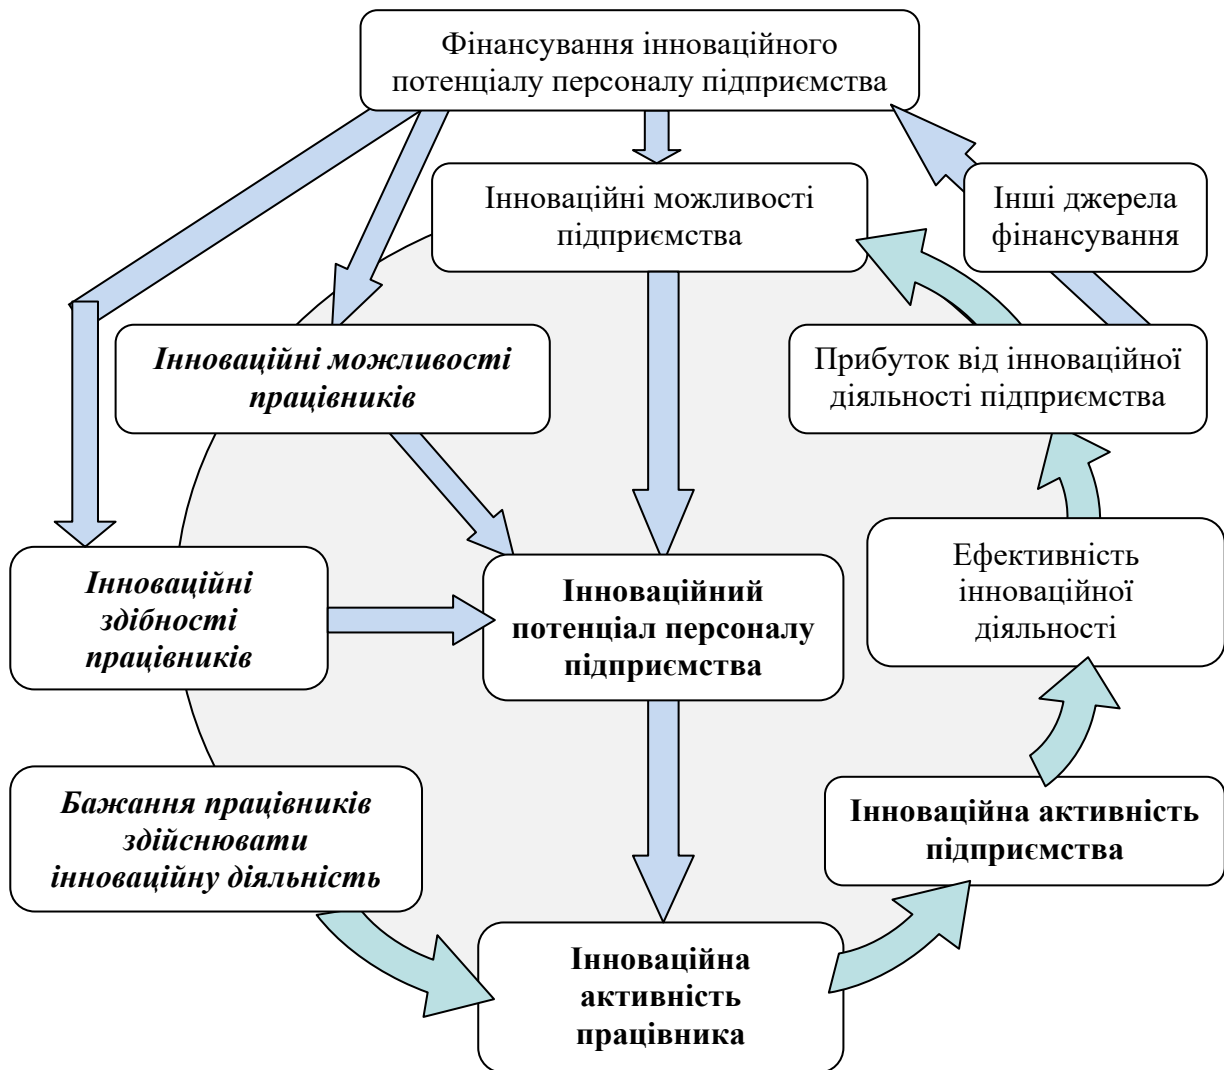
Фінансування інноваційного потенціалу персоналу підприємства

Інноваційні можливості підприємства

Інші джерела фінансування

Інноваційні можливості працівників

Прибуток від інноваційної діяльності підприємства

Інноваційні здібності працівників

Інноваційний потенціал персоналу підприємства

Ефективність інноваційної діяльності

Бажання працівників здійснювати інноваційну діяльність

Інноваційна активність підприємства

Інноваційна активність працівника